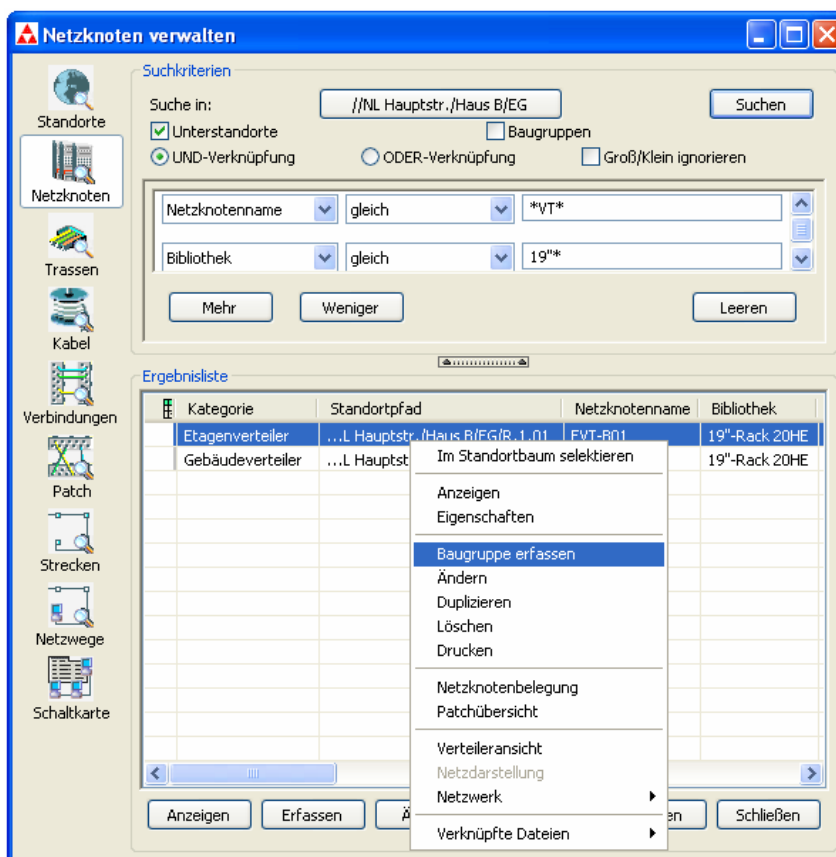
Netzknoten verwalten

Standorte
Netzknoten
Trassen
Kabel
Verbindungen
Patch
Strecken
Netzwege
Schaltkarte

Suchkriterien
Suche in: //NL Hauptstr./Haus B/EG Suchen
Unterstandorte
Baugruppen
UND-Verknüpfung
ODER-Verknüpfung
Groß/Klein ignorieren

Netzknotenname gleich *VT*
Bibliothek gleich 19"*

Mehr Weniger Leeren

Ergebnisliste

| Kategorie | Standortpfad | Netzknotenname | Bibliothek |
|---|---|---|---|
| Etagenverteiler | ...L Hauptstr./Haus B/EG/R.1.01 | EVT-B01 | 19"-Rack 20HE |
| Gebäudeverteiler | ...L Hauptst | | 19"-Rack 20HE |

Im Standortbaum selektieren
Anzeigen
Eigenschaften
Baugruppe erfassen
Ändern
Duplizieren
Löschen
Drucken
Netzknotenbelegung
Patchübersicht
Verteileransicht
Netzdarstellung
Netzwerk
Verknüpfte Dateien

Anzeigen Erfassen Ä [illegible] en Schließen